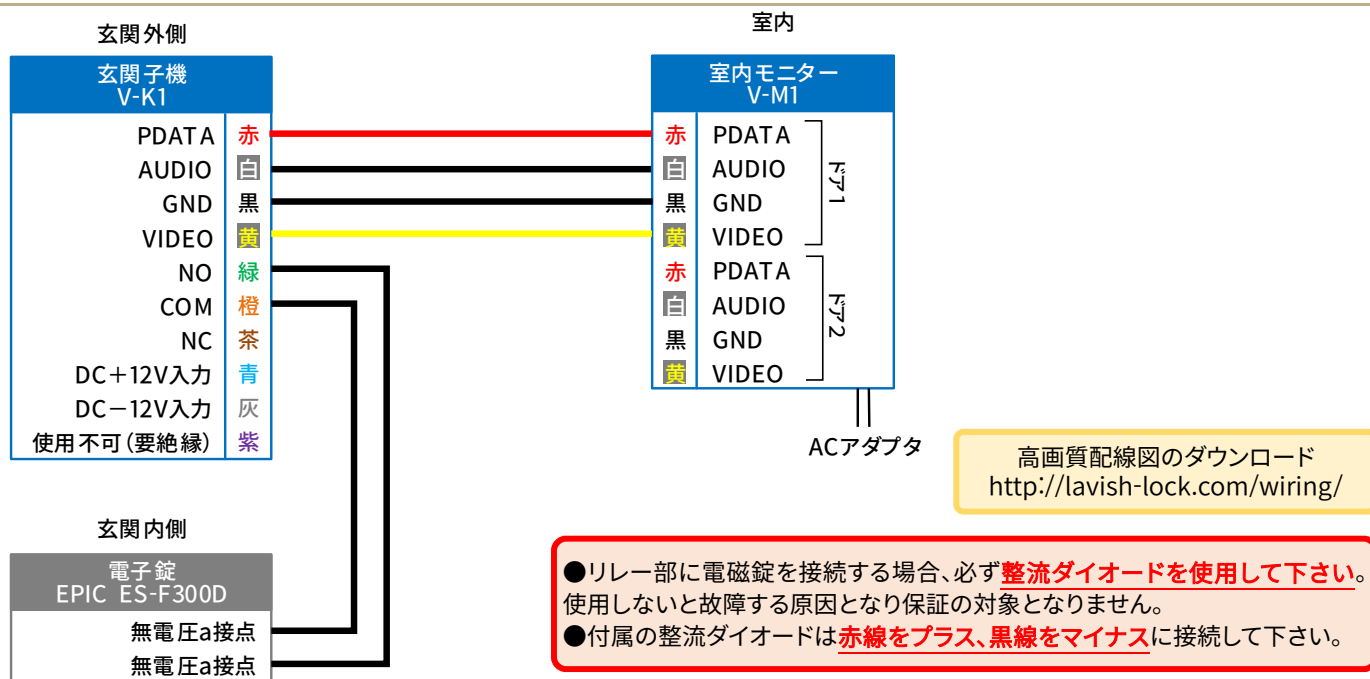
玄関外側

玄関子機
V-K1

| | |
|---|---|
| PDATA | 赤 |
| AUDIO | 白 |
| GND | 黒 |
| VIDEO | 黄 |
| NO | 緑 |
| COM | 橙 |
| NC | 茶 |
| DC＋12V入力 | 青 |
| DC－12V入力 | 灰 |
| 使用不可（要絶縁） | 紫 |

室内

室内モニター
V-M1

| | | |
|---|---|---|
| 赤 | PDATA | ドア1 |
| 白 | AUDIO | |
| 黒 | GND | |
| 黄 | VIDEO | |
| 赤 | PDATA | ドア2 |
| 白 | AUDIO | |
| 黒 | GND | |
| 黄 | VIDEO | |

ACアダプタ

高画質配線図のダウンロード
http://lavish-lock.com/wiring/

玄関内側

電子錠
EPIC ES-F300D

無電圧a接点
無電圧a接点

●リレー部に電磁錠を接続する場合、必ず整流ダイオードを使用して下さい。使用しないと故障する原因となり保証の対象となりません。
●付属の整流ダイオードは赤線をプラス、黒線をマイナスに接続して下さい。